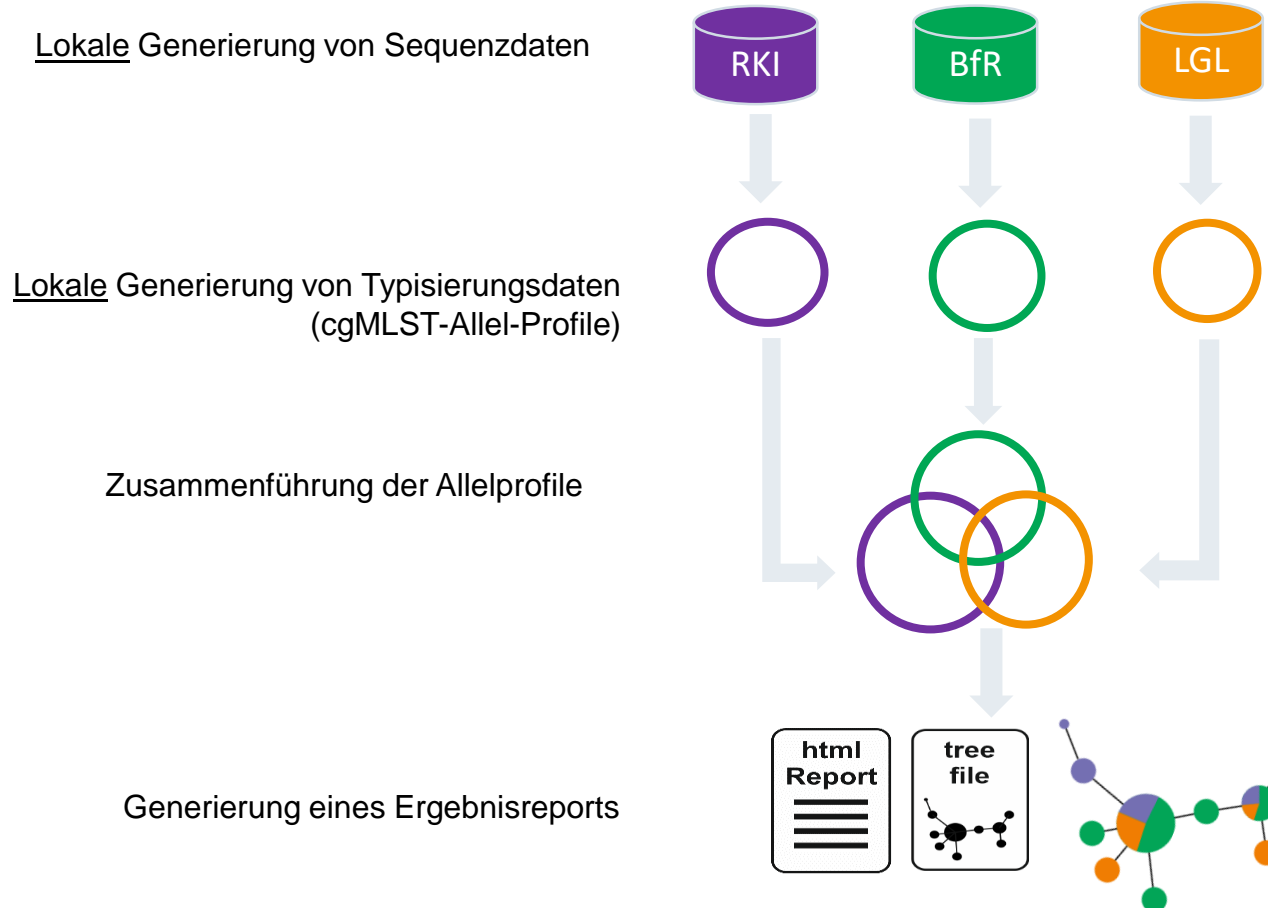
Lokale Generierung von Sequenzdaten

RKI

BfR

LGL

Lokale Generierung von Typisierungsdaten (cgMLST-Allel-Profile)

Zusammenführung der Allelprofile

Generierung eines Ergebnisreports

html Report

tree file